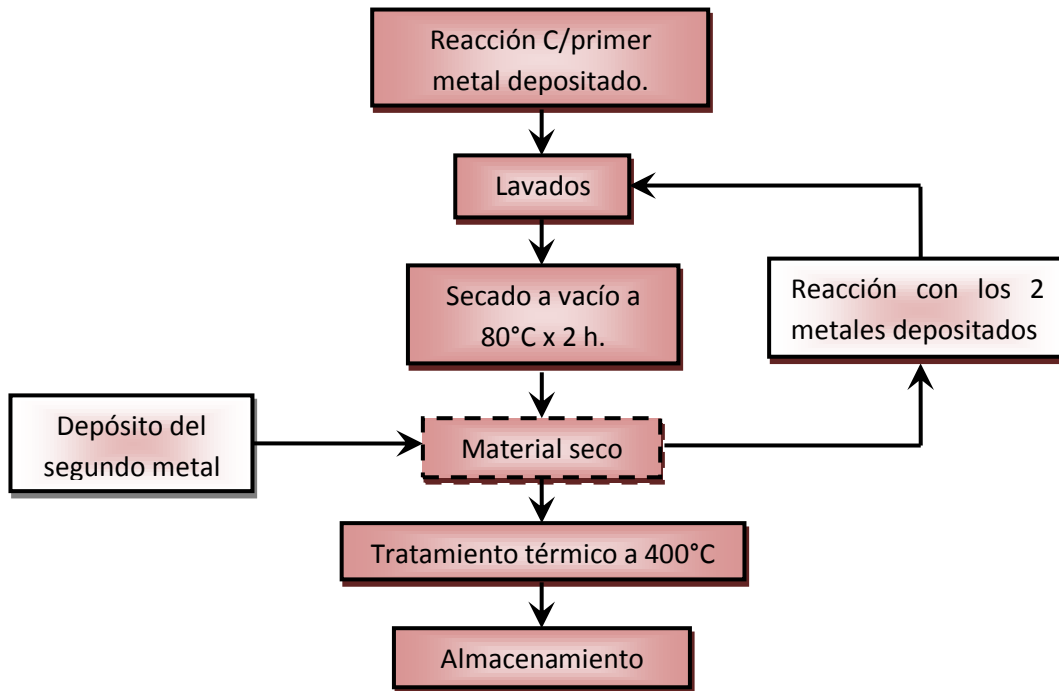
Reacción C/primer metal depositado.

Lavados

Secado a vacío a 80°C x 2 h.

Reacción con los 2 metales depositados

Depósito del segundo metal

Material seco

Tratamiento térmico a 400°C

Almacenamiento